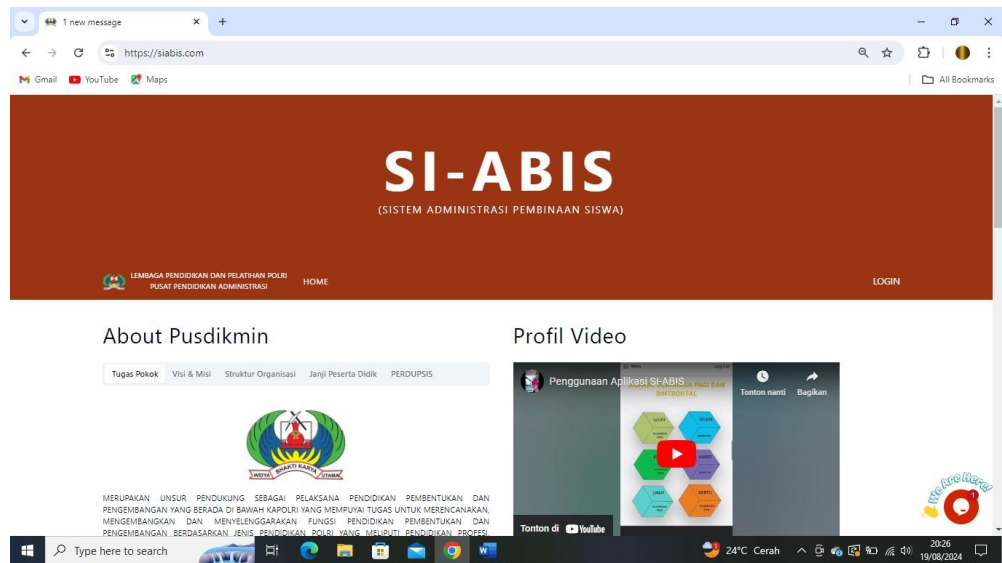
1 new message

https://siabis.com

Gmail YouTube Maps All Bookmarks

SI-ABIS

(SISTEM ADMINISTRASI PEMBINAAN SISWA)

LEMBAGA PENDIDIKAN DAN PELATIHAN POLRI
PUSAT PENDIDIKAN ADMINISTRASI

HOME

LOGIN

About Pusdikmin

Tugas Pokok Visi & Misi Struktur Organisasi Janji Peserta Didik PERDUPSIS

WIDYA BHAKTI KARYA UTAMA

MERUPAKAN UNSUR PENDUKUNG SEBAGAI PELAKSANA PENDIDIKAN PEMBENTUKAN DAN PENGEMBANGAN YANG BERADA DI BAWAH KAPOLRI YANG MEMPUYAI TUGAS UNTUK MERENCANAKAN, MENGEMBANGKAN DAN MENYELENGGARAKAN FUNGSI PENDIDIKAN PEMBENTUKAN DAN PENGEMBANGAN BERDASARKAN JENIS PENDIDIKAN POLRI YANG MELIPUTI PENDIDIKAN PROFESI

Profil Video

Penggunaan Aplikasi SI-ABIS

Tonton nanti Bagikan

Tonton di YouTube

We Are Here!

1

Type here to search

24°C Cerah

20:26
19/08/2024